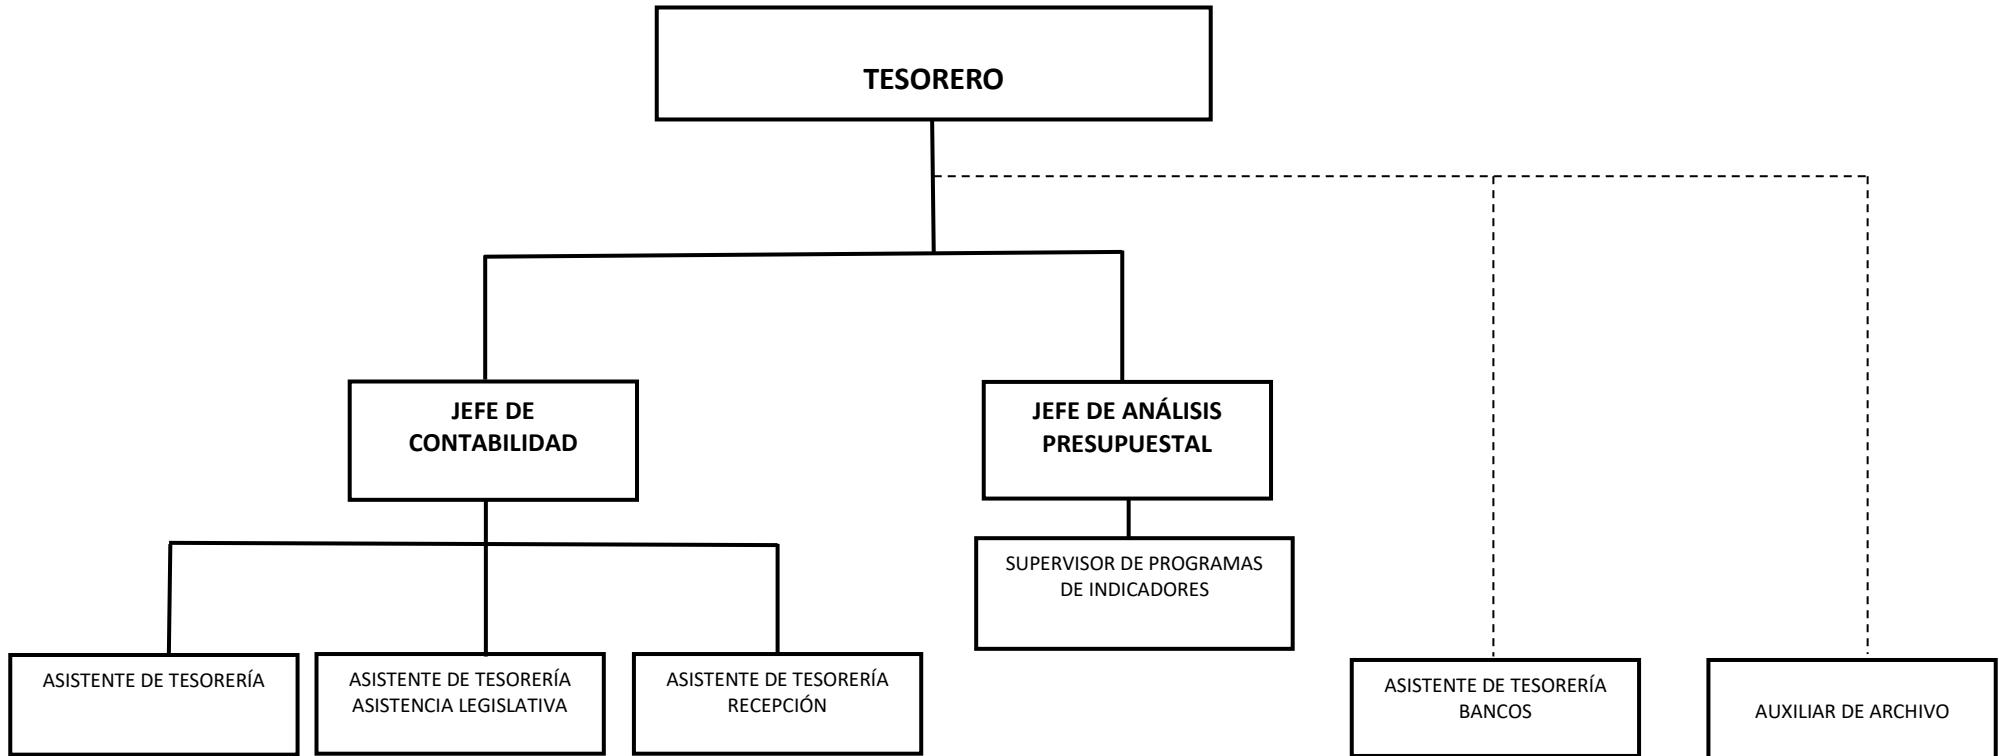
TESORERO

JEFE DE CONTABILIDAD

JEFE DE ANÁLISIS PRESUPUESTAL

SUPERVISOR DE PROGRAMAS DE INDICADORES

ASISTENTE DE TESORERÍA

ASISTENTE DE TESORERÍA ASISTENCIA LEGISLATIVA

ASISTENTE DE TESORERÍA RECEPCIÓN

ASISTENTE DE TESORERÍA BANCOS

AUXILIAR DE ARCHIVO